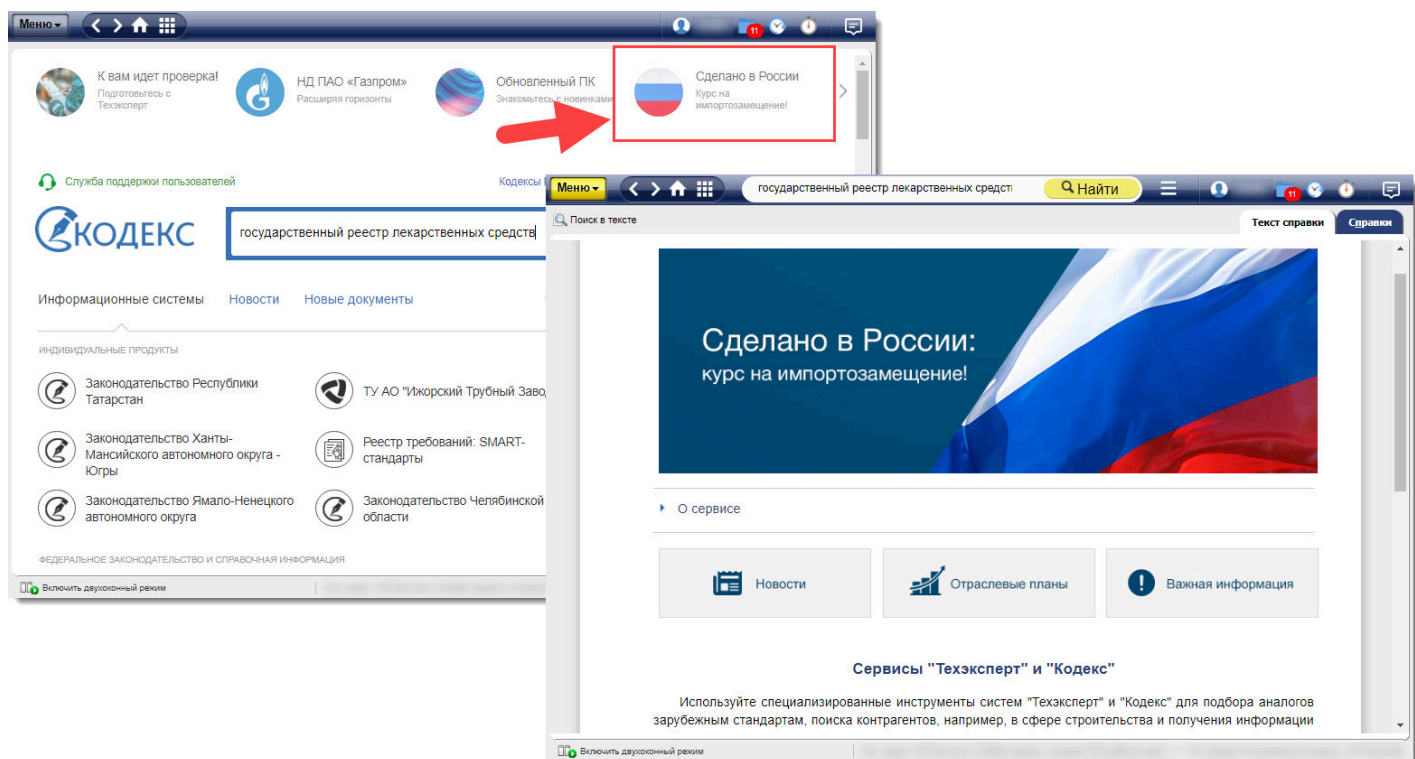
Меню

11

К вам идет проверка!
Подготовьтесь с Техэксперт

НД ПАО «Газпром»
Расширяя горизонты

Обновленный ПК
Знакомьтесь с новинками

Сделано в России
Курс на импортозамещение!

Служба поддержки пользователей

Кодексы

КОДЕКС

государственный реестр лекарственных средств

Информационные системы Новости Новые документы

ИНДИВИДУАЛЬНЫЕ ПРОДУКТЫ

Законодательство Республики Татарстан

ТУ АО "Ижорский Трубный Завод

Законодательство Ханты-Мансийского автономного округа - Югры

Реестр требований: SMART-стандарты

Законодательство Ямало-Ненецкого автономного округа

Законодательство Челябинской области

ФЕДЕРАЛЬНОЕ ЗАКОНОДАТЕЛЬСТВО И СПРАВОЧНАЯ ИНФОРМАЦИЯ

Включить двухоконный режим

Меню

государственный реестр лекарственных средств

Найти

11

Поиск в тексте

Текст справки

Справки

Сделано в России:
курс на импортозамещение!

О сервисе

Новости

Отраслевые планы

Важная информация

Сервисы "Техэксперт" и "Кодекс"

Используйте специализированные инструменты систем "Техэксперт" и "Кодекс" для подбора аналогов зарубежным стандартам, поиска контрагентов, например, в сфере строительства и получения информации

Включить двухоконный режим